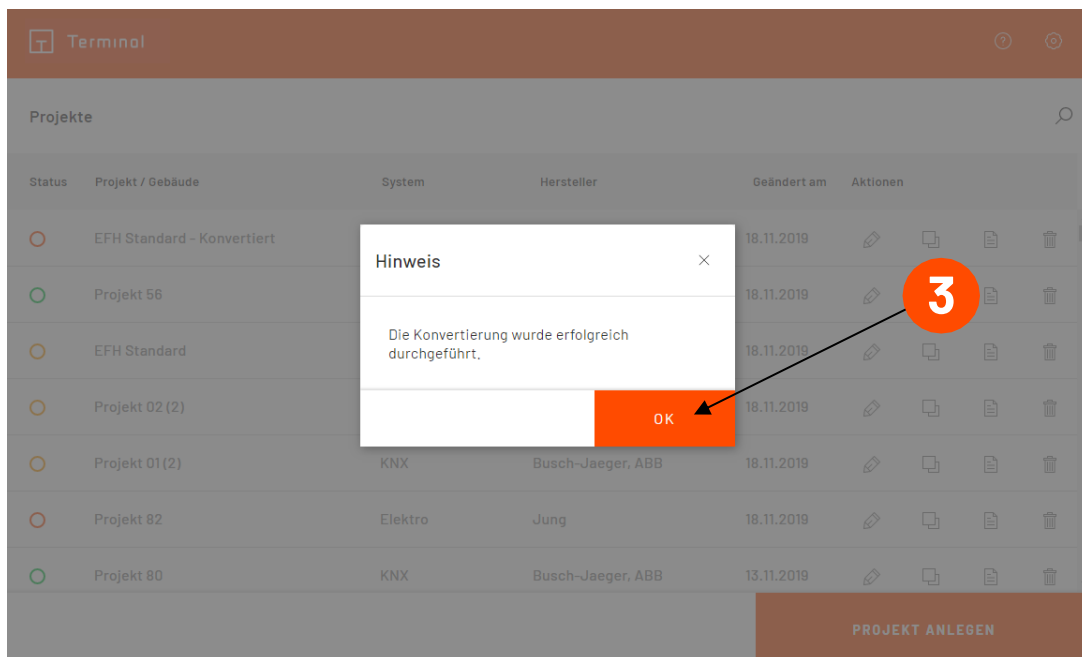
Terminal

Projekte

| Status | Projekt / Gebäude | System | Hersteller | Geändert am | Aktionen |
|---|---|---|---|---|---|
| | EFH Standard - Konvertiert | | | 18.11.2019 | |
| | Projekt 56 | | | 18.11.2019 | |
| | EFH Standard | | | 18.11.2019 | |
| | Projekt 02 (2) | | | 18.11.2019 | |
| | Projekt 01 (2) | KNX | Busch-Jaeger, ABB | 18.11.2019 | |
| | Projekt 82 | Elektro | Jung | 18.11.2019 | |
| | Projekt 80 | KNX | Busch-Jaeger, ABB | 13.11.2019 | |

Hinweis

Die Konvertierung wurde erfolgreich durchgeführt.

OK

3

PROJEKT ANLEGEN